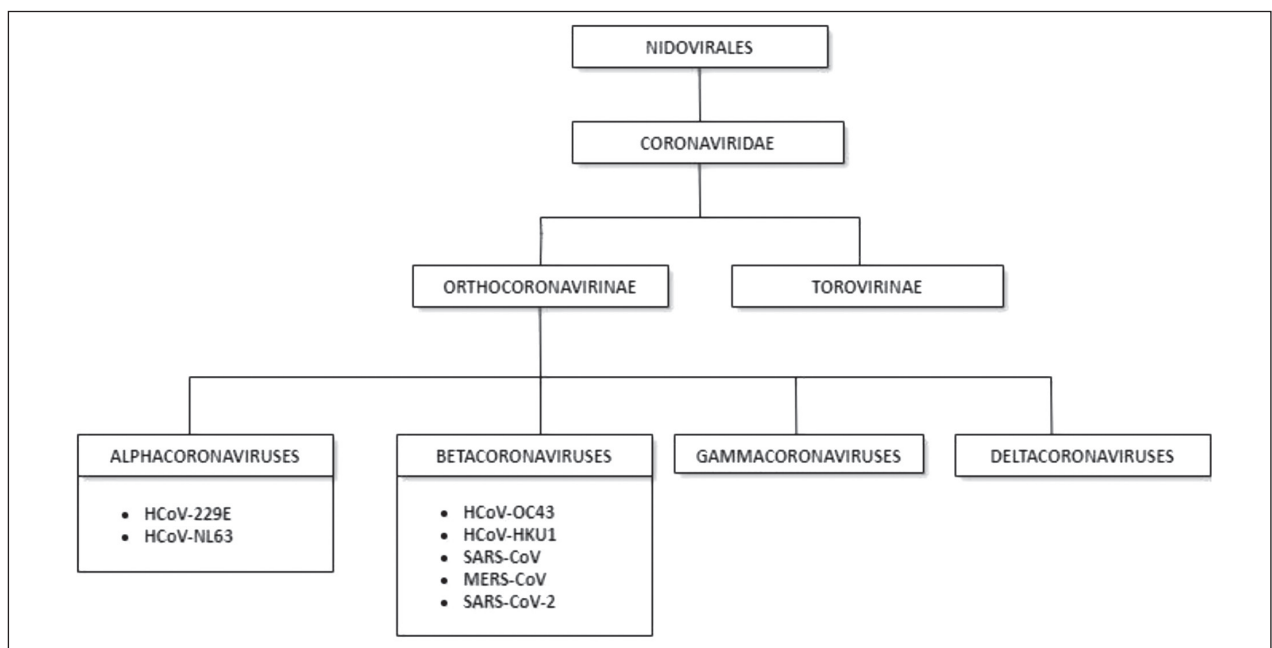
NIDOVIRALES

CORONAVIRIDAE

ORTHOCORONAVIRINAE

TOROVIRINAE

ALPHACORONAVIRUSES

- HCoV-229E
- HCoV-NL63

BETACORONAVIRUSES

- HCoV-OC43
- HCoV-HKU1
- SARS-CoV
- MERS-CoV
- SARS-CoV-2

GAMMACORONAVIRUSES

DELTACORONAVIRUSES